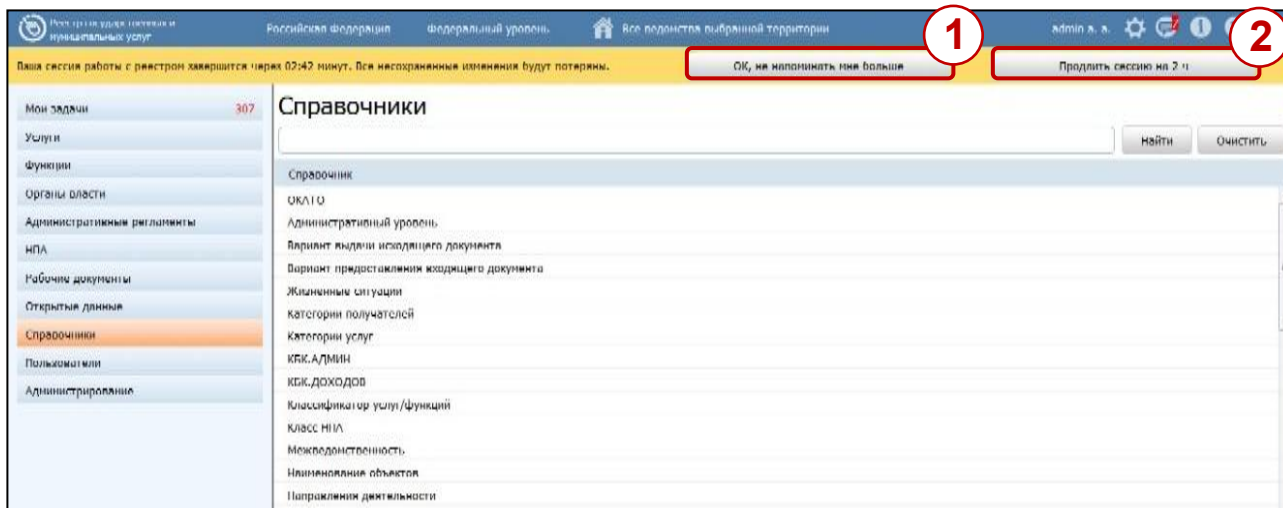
Реестр государственных и муниципальных услуг   Российская Федерация   Федеральный уровень   Все ведомства выбранной территории   admin a. a.

Ваша сессия работы с реестром завершится через 02:42 минут. Все несохраненные изменения будут потеряны.   ОК, не напоминать мне больше   Продлить сессию на 2 ч

1

2

Мои задачи 307
Услуги
Функции
Органы власти
Административные регламенты
НПА
Рабочие документы
Открытые данные
Справочники
Пользователи
Администрирование

Справочники

Найти   Очистить

Справочник
ОКАТО
Административный уровень
Вариант выдачи исходящего документа
Вариант предоставления входящего документа
Жизненные ситуации
Категории получателей
Категории услуг
КБК.АДМИН
КБК.ДОХОДОВ
Классификатор услуг/функций
Класс НПА
Межведомственность
Наименование объектов
Направления деятельности